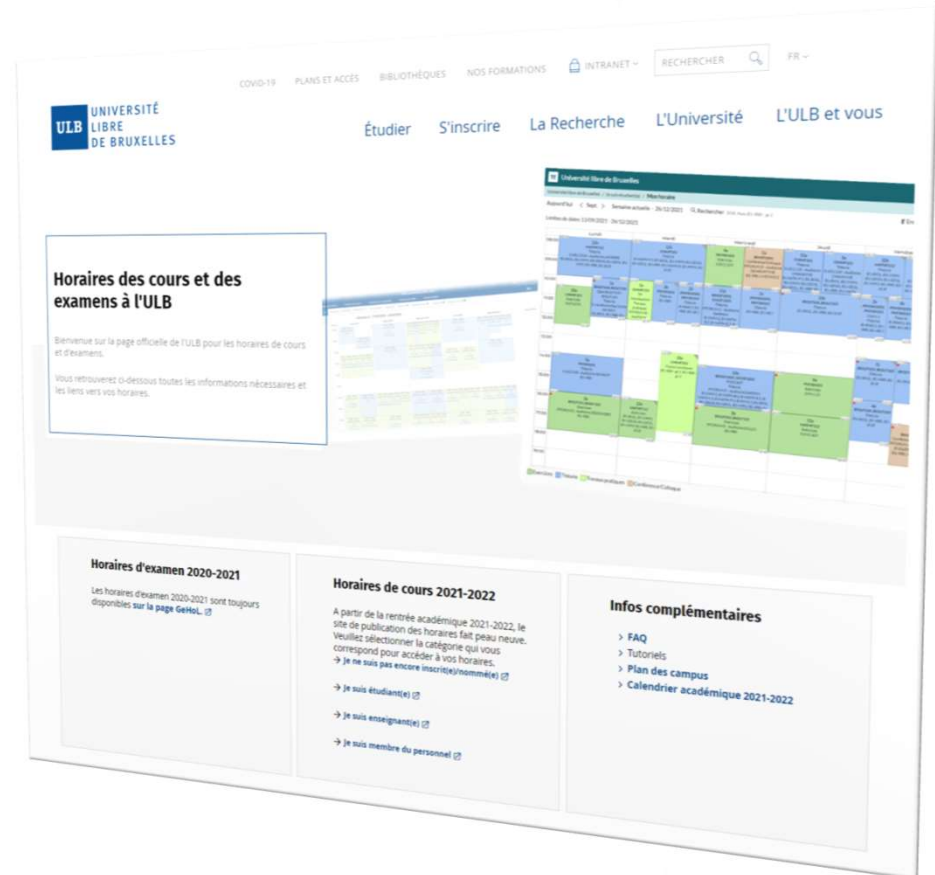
COVID-19 PLANS ET ACCÈS BIBLIOTHÈQUES NOS FORMATIONS INTRANET RECHERCHER FR

ULB UNIVERSITÉ LIBRE DE BRUXELLES

Étudier S'inscrire La Recherche L'Université L'ULB et vous

Horaires des cours et des examens à l'ULB

Bienvenue sur la page officielle de l'ULB pour les horaires de cours et d'examens.

Vous retrouverez ci-dessous toutes les informations nécessaires et les liens vers vos horaires.

Université libre de Bruxelles

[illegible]

Horaires d'examen 2020-2021

Les horaires d'examen 2020-2021 sont toujours disponibles sur la page GeHoL.

Horaires de cours 2021-2022

A partir de la rentrée académique 2021-2022, le site de publication des horaires fait peau neuve. Veuillez sélectionner la catégorie qui vous correspond pour accéder à vos horaires.

→ Je ne suis pas encore inscrit(e)/nommé(e)

→ Je suis étudiant(e)

→ Je suis enseignant(e)

→ Je suis membre du personnel

Infos complémentaires

> FAQ
> Tutoriels
> Plan des campus
> Calendrier académique 2021-2022